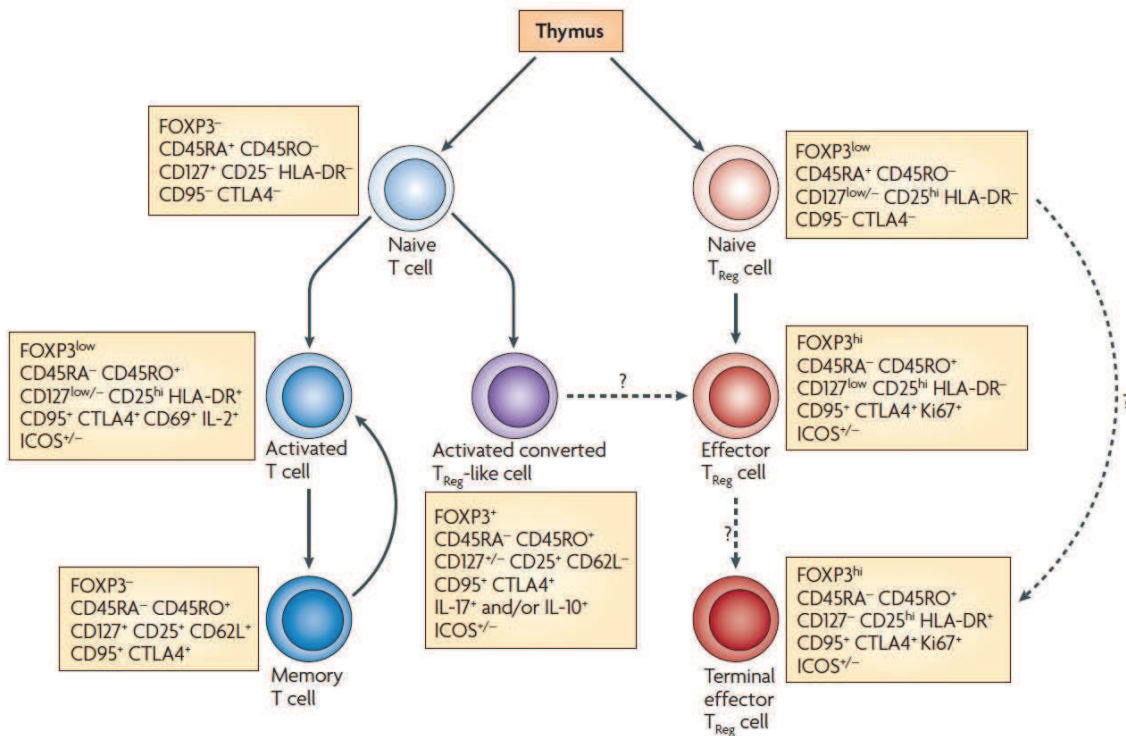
Thymus

FOXP3$^{-}$
CD45RA$^{+}$ CD45RO$^{-}$
CD127$^{+}$ CD25$^{-}$ HLA-DR$^{-}$
CD95$^{-}$ CTLA4$^{-}$

Naive T cell

FOXP3$^{low}$
CD45RA$^{+}$ CD45RO$^{-}$
CD127$^{low/-}$ CD25$^{hi}$ HLA-DR$^{-}$
CD95$^{-}$ CTLA4$^{-}$

Naive $T_{Reg}$ cell

FOXP3$^{low}$
CD45RA$^{-}$ CD45RO$^{+}$
CD127$^{low/-}$ CD25$^{hi}$ HLA-DR$^{+}$
CD95$^{+}$ CTLA4$^{+}$ CD69$^{+}$ IL-2$^{+}$
ICOS$^{+/-}$

Activated T cell

Activated converted $T_{Reg}$-like cell

?

FOXP3$^{hi}$
CD45RA$^{-}$ CD45RO$^{+}$
CD127$^{low}$ CD25$^{hi}$ HLA-DR$^{-}$
CD95$^{+}$ CTLA4$^{+}$ Ki67$^{+}$
ICOS$^{+/-}$

Effector $T_{Reg}$ cell

?

FOXP3$^{+}$
CD45RA$^{-}$ CD45RO$^{+}$
CD127$^{+/-}$ CD25$^{+}$ CD62L$^{-}$
CD95$^{+}$ CTLA4$^{+}$
IL-17$^{+}$ and/or IL-10$^{+}$
ICOS$^{+/-}$

?

FOXP3$^{-}$
CD45RA$^{-}$ CD45RO$^{+}$
CD127$^{+}$ CD25$^{+}$ CD62L$^{+}$
CD95$^{+}$ CTLA4$^{+}$

Memory T cell

FOXP3$^{hi}$
CD45RA$^{-}$ CD45RO$^{+}$
CD127$^{-}$ CD25$^{hi}$ HLA-DR$^{+}$
CD95$^{+}$ CTLA4$^{+}$ Ki67$^{+}$
ICOS$^{+/-}$

Terminal effector $T_{Reg}$ cell